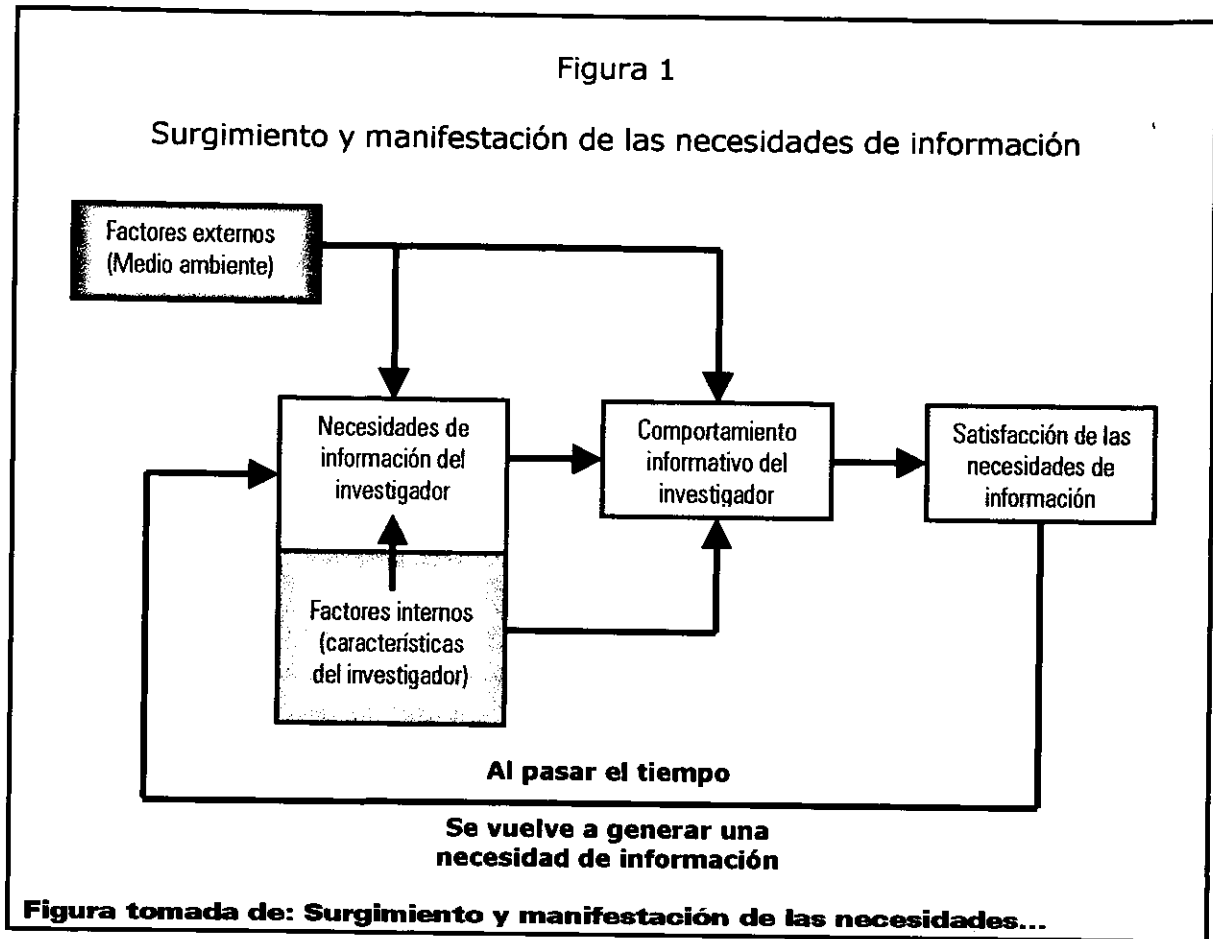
Figura 1

Surgimiento y manifestación de las necesidades de información

Factores externos (Medio ambiente)

Necesidades de información del investigador

Factores internos (características del investigador)

Comportamiento informativo del investigador

Satisfacción de las necesidades de información

Al pasar el tiempo

Se vuelve a generar una necesidad de información

Figura tomada de: Surgimiento y manifestación de las necesidades...